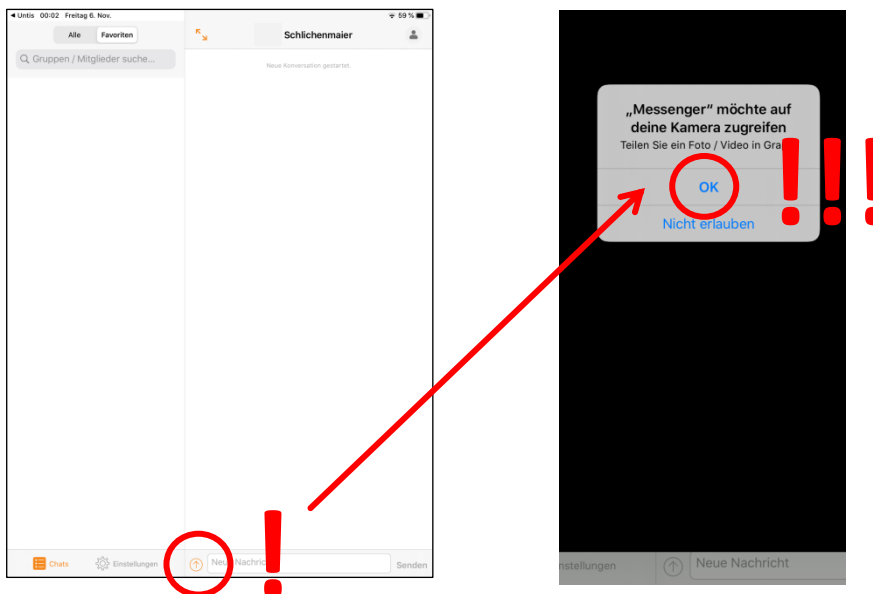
◀ Untis 00:02 Freitag 6. Nov.

59 %

Alle

Favoriten

Gruppen / Mitglieder suche...

Schlichenmaier

Neue Konversation gestartet.

Chats

Einstellungen

Neue Nachric

Senden

!

„Messenger“ möchte auf deine Kamera zugreifen

Teilen Sie ein Foto / Video in Gra

OK

Nicht erlauben

!!!

nstellungen

Neue Nachricht